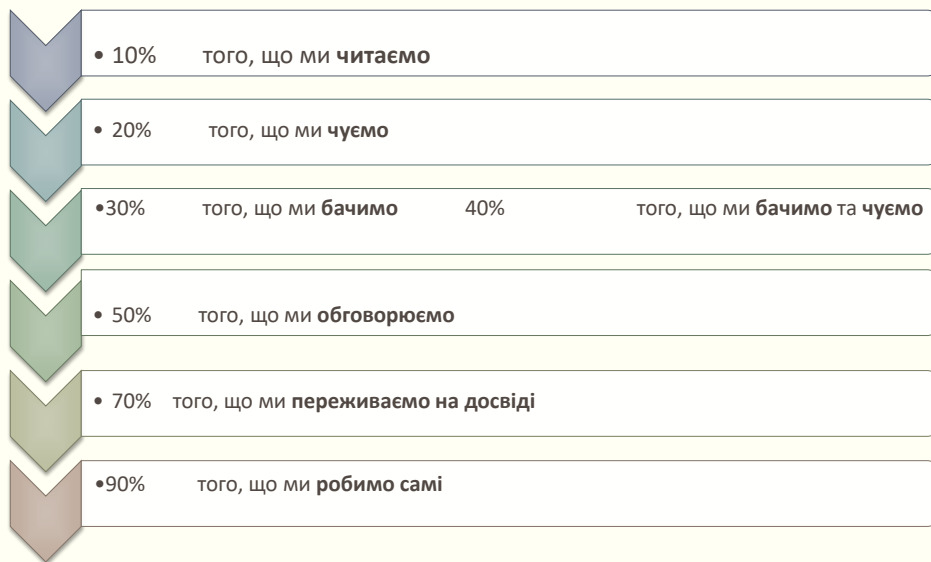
• 10% того, що ми **читаємо**

• 20% того, що ми **чуємо**

•30% того, що ми **бачимо** 40% того, що ми **бачимо** та **чуємо**

• 50% того, що ми **обговорюємо**

• 70% того, що ми **переживаємо на досвіді**

•90% того, що ми **робимо самі**